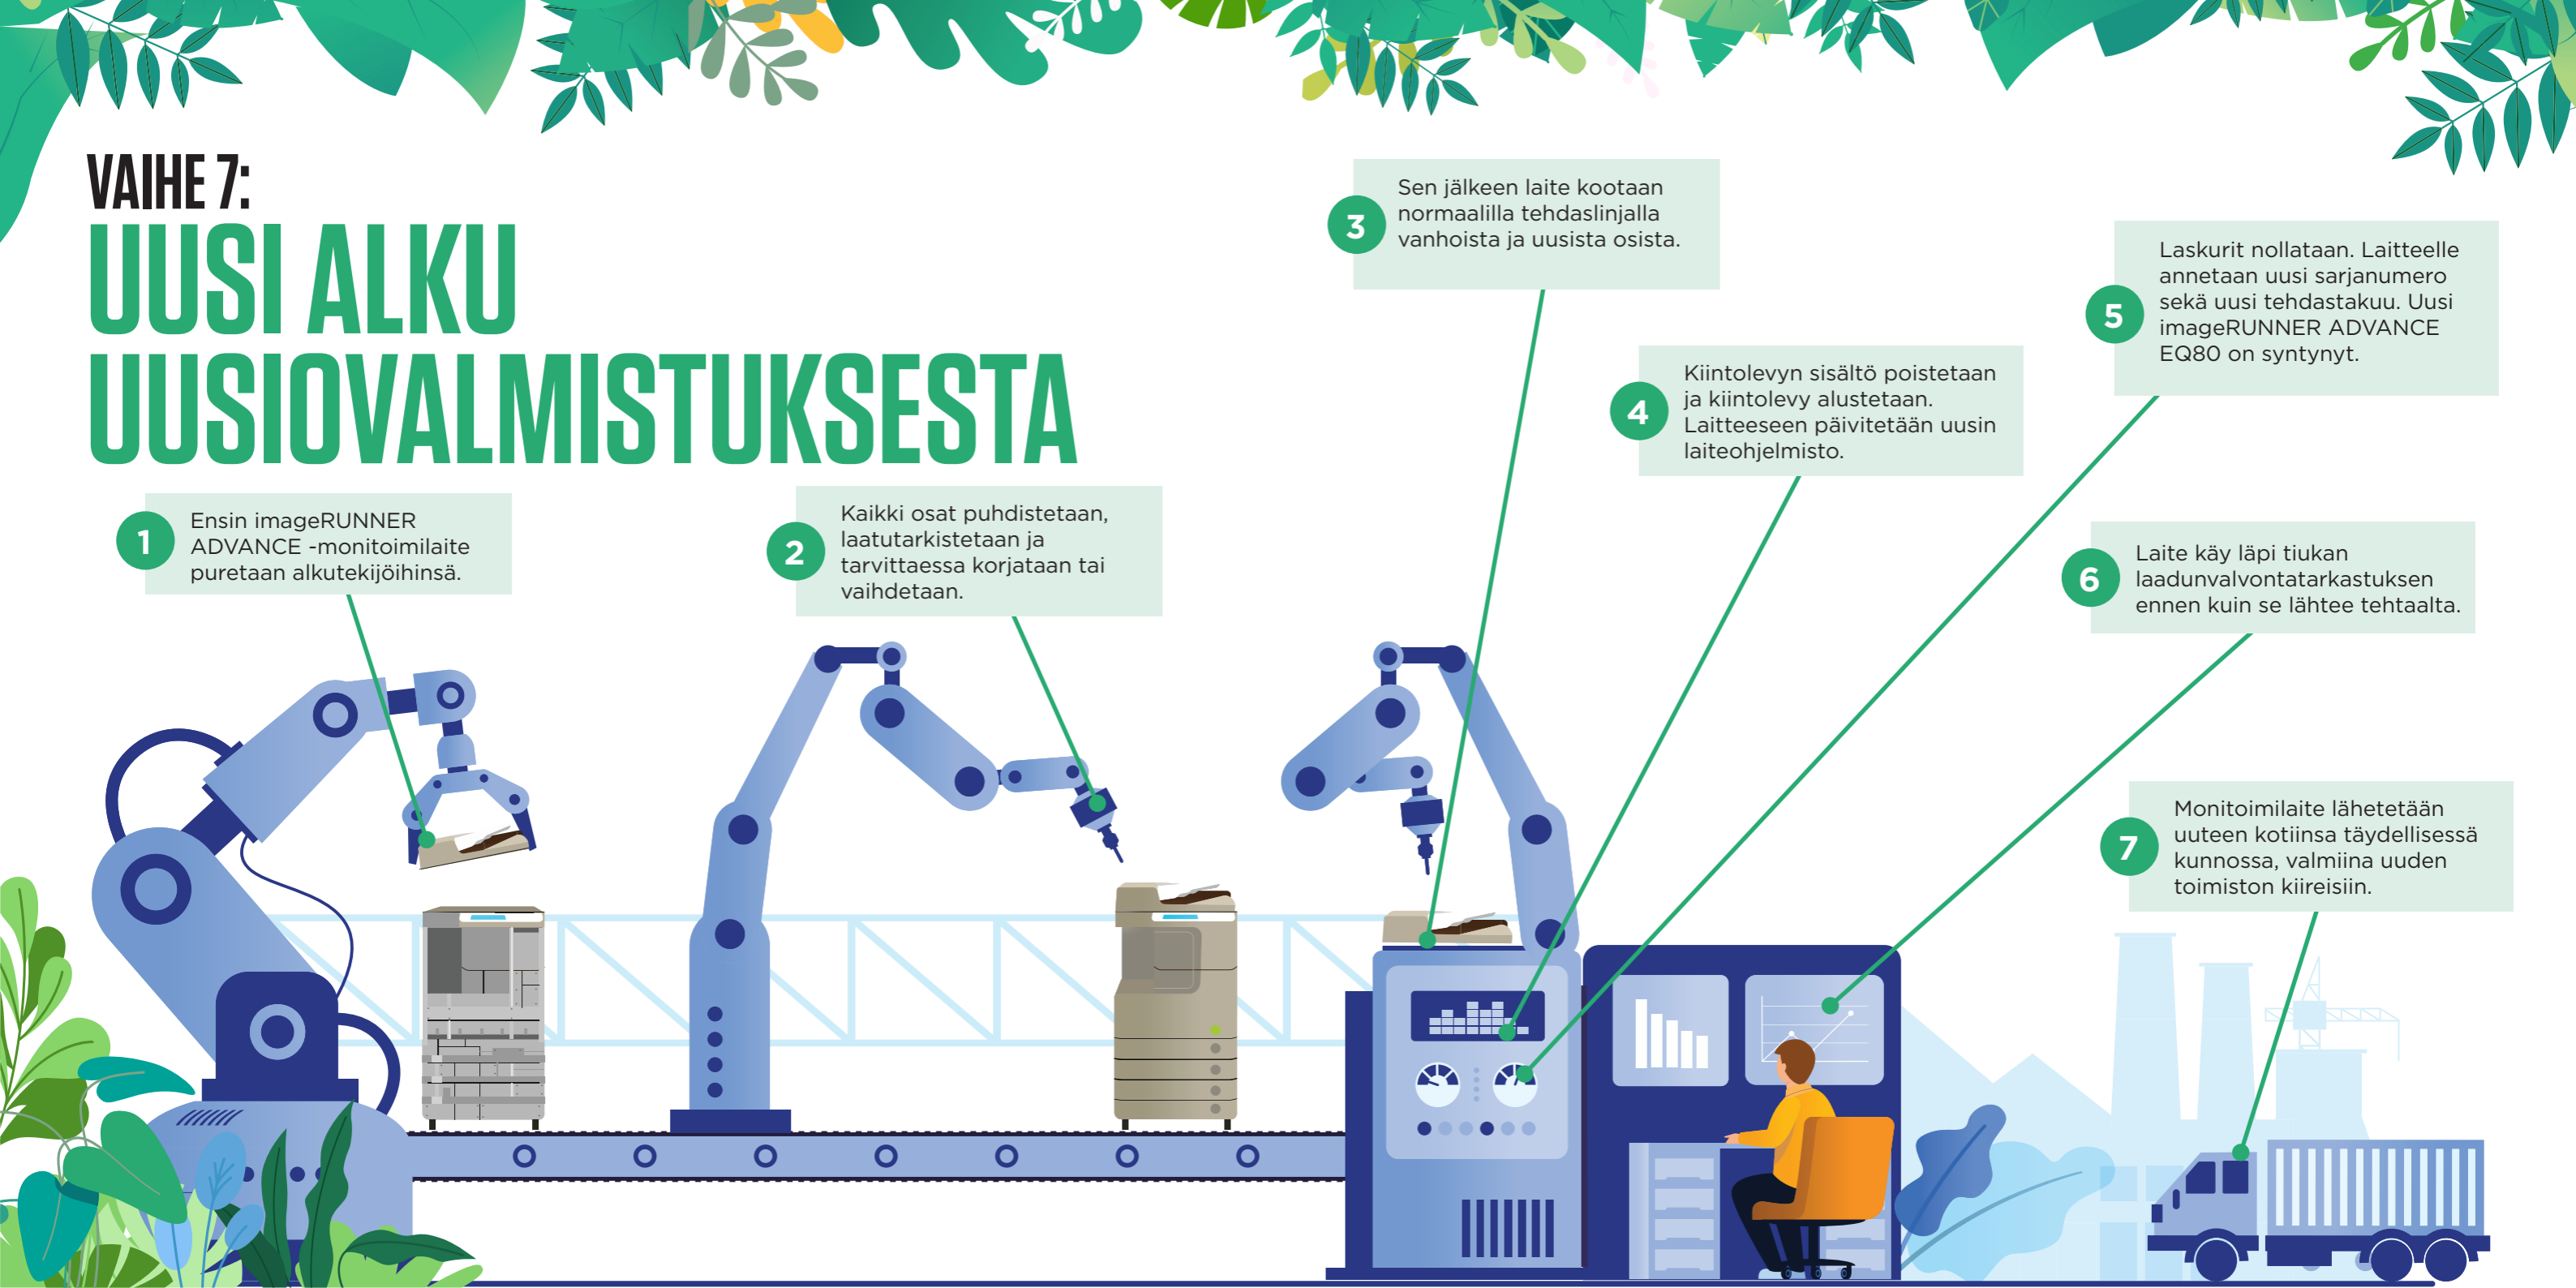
VAIHE 7:
UUSI ALKU UUSIOVALMISTUKSESTA

1 Ensin imageRUNNER ADVANCE -monitoimilaite puretaan alkutekijöihinsä.

2 Kaikki osat puhdistetaan, laatutarkistetaan ja tarvittaessa korjataan tai vaihdetaan.

3 Sen jälkeen laite kootaan normaalilla tehdaslinjalla vanhoista ja uusista osista.

4 Kiintolevyn sisältö poistetaan ja kiintolevy alustetaan. Laitteeseen päivitetään uusin laiteohjelmisto.

5 Laskurit nollataan. Laitteelle annetaan uusi sarjanumero sekä uusi tehdastakuu. Uusi imageRUNNER ADVANCE EQ80 on syntynyt.

6 Laite käy läpi tiukan laadunvalvontatarkastuksen ennen kuin se lähtee tehtaalta.

7 Monitoimilaite lähetetään uuteen kotiinsa täydellisessä kunnossa, valmiina uuden toimiston kiireisiin.